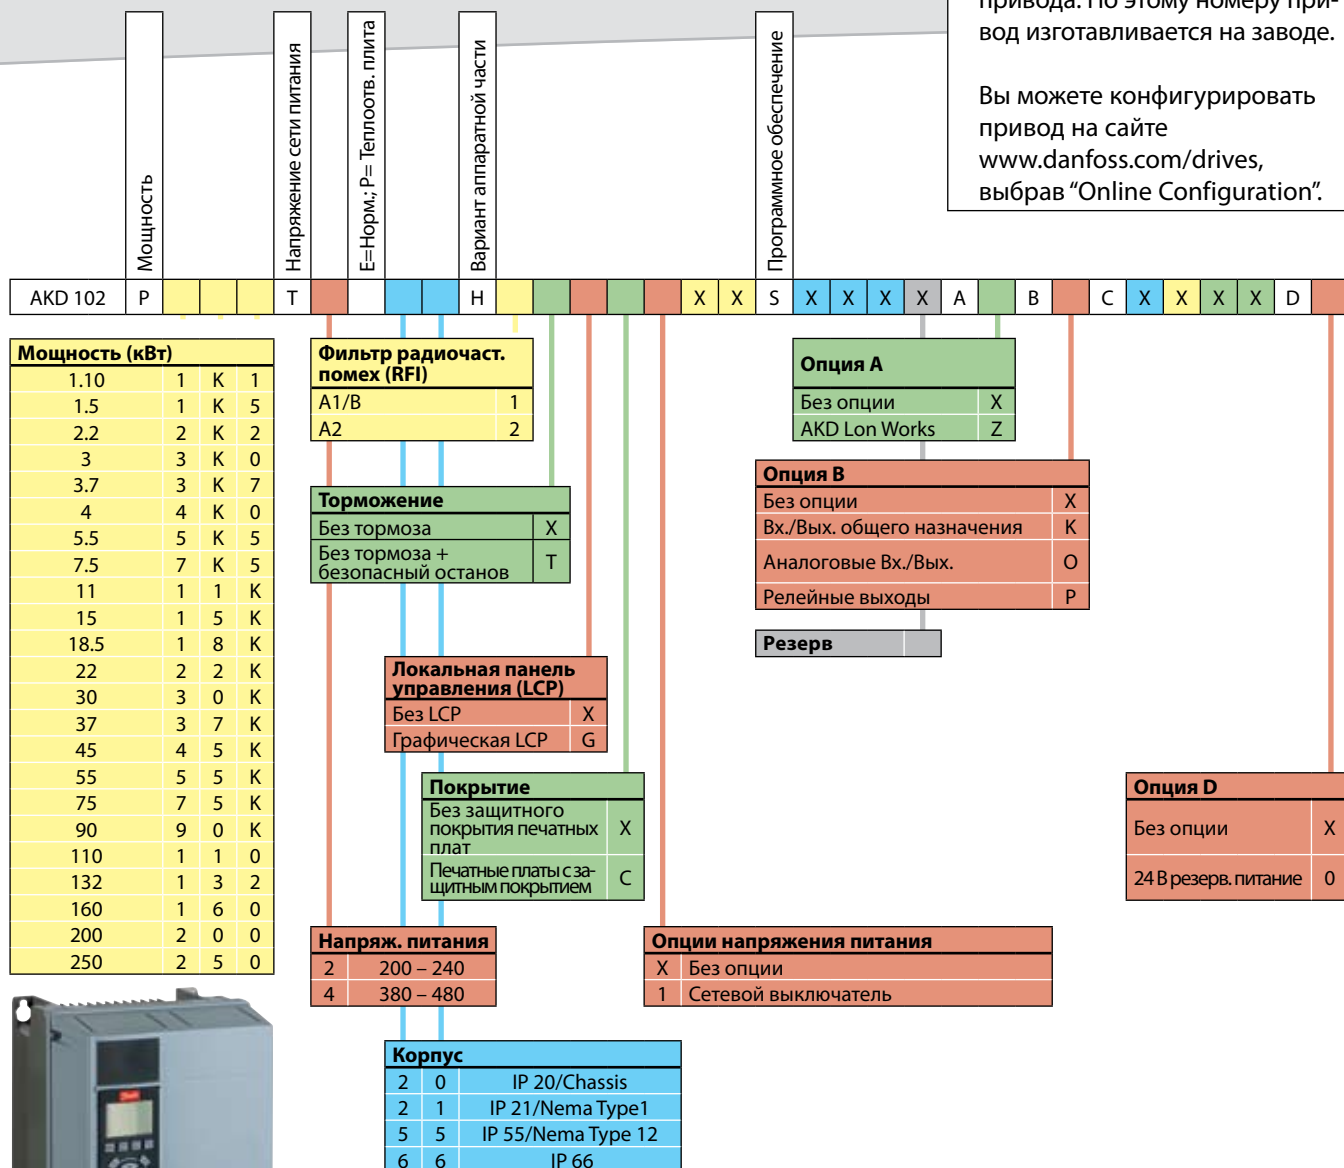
привода. По этому номеру привод изготавливается на заводе.

Вы можете конфигурировать привод на сайте www.danfoss.com/drives, выбрав “Online Configuration”.

Мощность

Напряжение сети питания

E=Норм.; P= Теплоотв. плита

Вариант аппаратной части

Программное обеспечение

| AKD 102 | P | | | | T | | | | | H | | | | | | | X | X | S | X | X | X | X | A | | B | | C | X | X | X | X | D | |
|---|---|---|---|---|---|---|---|---|---|---|---|---|---|---|---|---|---|---|---|---|---|---|---|---|---|---|---|---|---|---|---|---|---|---|

| Мощность (кВт) | | | |
|---|---|---|---|
| 1.10 | 1 | K | 1 |
| 1.5 | 1 | K | 5 |
| 2.2 | 2 | K | 2 |
| 3 | 3 | K | 0 |
| 3.7 | 3 | K | 7 |
| 4 | 4 | K | 0 |
| 5.5 | 5 | K | 5 |
| 7.5 | 7 | K | 5 |
| 11 | 1 | 1 | K |
| 15 | 1 | 5 | K |
| 18.5 | 1 | 8 | K |
| 22 | 2 | 2 | K |
| 30 | 3 | 0 | K |
| 37 | 3 | 7 | K |
| 45 | 4 | 5 | K |
| 55 | 5 | 5 | K |
| 75 | 7 | 5 | K |
| 90 | 9 | 0 | K |
| 110 | 1 | 1 | 0 |
| 132 | 1 | 3 | 2 |
| 160 | 1 | 6 | 0 |
| 200 | 2 | 0 | 0 |
| 250 | 2 | 5 | 0 |

| Фильтр радиочаст. помех (RFI) | |
|---|---|
| A1/B | 1 |
| A2 | 2 |

| Торможение | |
|---|---|
| Без тормоза | X |
| Без тормоза + безопасный останов | T |

| Локальная панель управления (LCP) | |
|---|---|
| Без LCP | X |
| Графическая LCP | G |

| Покрытие | |
|---|---|
| Без защитного покрытия печатных плат | X |
| Печатные платы с защитным покрытием | C |

| Напряж. питания | |
|---|---|
| 2 | 200 – 240 |
| 4 | 380 – 480 |

| Корпус | | |
|---|---|---|
| 2 | 0 | IP 20/Chassis |
| 2 | 1 | IP 21/Nema Type1 |
| 5 | 5 | IP 55/Nema Type 12 |
| 6 | 6 | IP 66 |

| Опция A | |
|---|---|
| Без опции | X |
| AKD Lon Works | Z |

| Опция B | |
|---|---|
| Без опции | X |
| Вх./Вых. общего назначения | K |
| Аналоговые Вх./Вых. | O |
| Релейные выходы | P |

Резерв

| Опции напряжения питания | |
|---|---|
| X | Без опции |
| 1 | Сетевой выключатель |

| Опция D | |
|---|---|
| Без опции | X |
| 24 В резерв. питание | 0 |